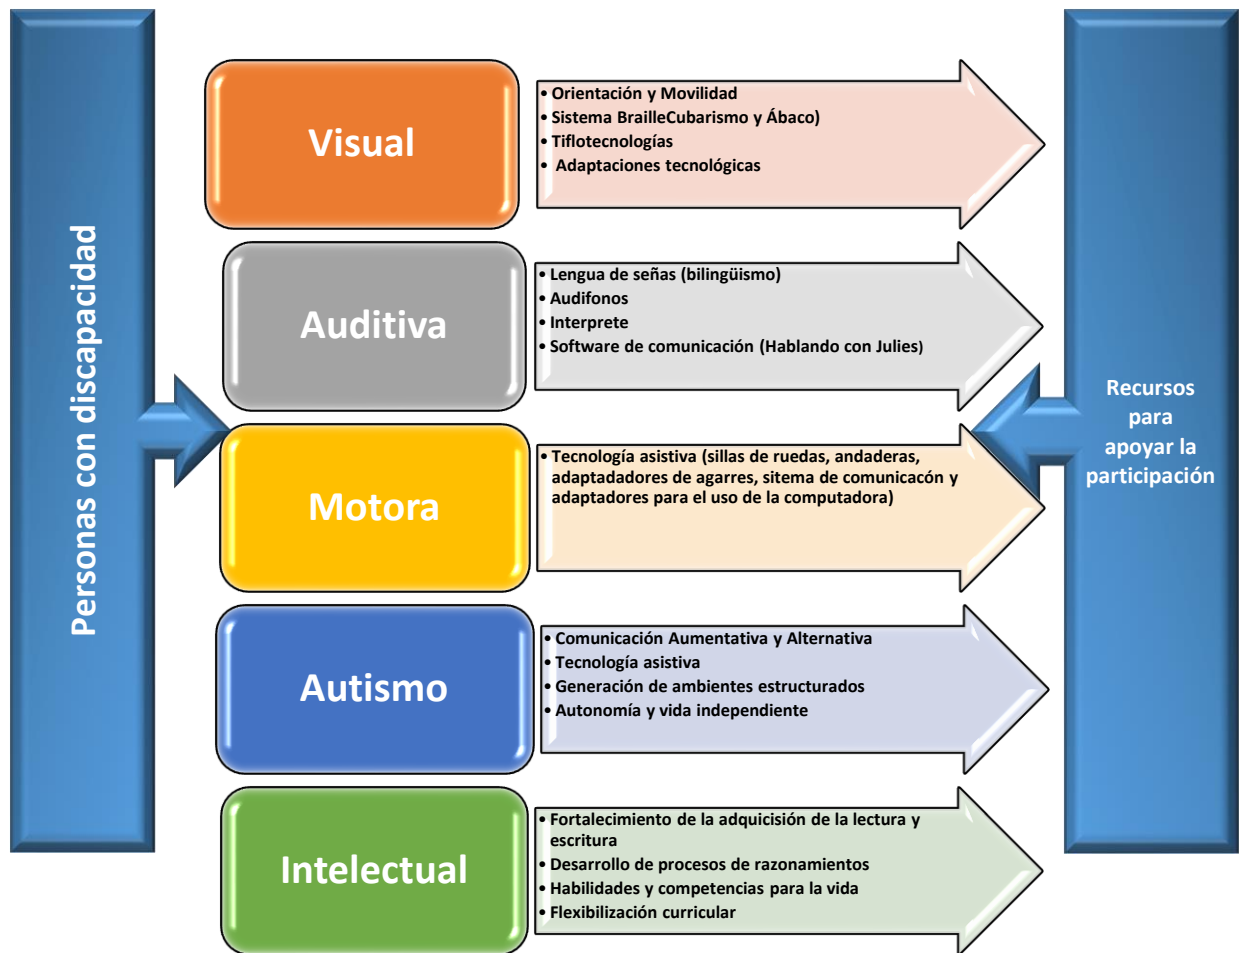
Personas con discapacidad

Visual

• Orientación y Movilidad
• Sistema BrailleCubarismo y Ábaco)
• Tiflotecnologías
• Adaptaciones tecnológicas

Auditiva

• Lengua de señas (bilingüismo)
• Audífonos
• Interprete
• Software de comunicación (Hablando con Julies)

Motora

• Tecnología asistiva (sillas de ruedas, andaderas, adaptadadores de agarres, sitema de comunicacón y adaptadores para el uso de la computadora)

Autismo

• Comunicación Aumentativa y Alternativa
• Tecnología asistiva
• Generación de ambientes estructurados
• Autonomía y vida independiente

Intelectual

• Fortalecimiento de la adquicisión de la lectura y escritura
• Desarrollo de procesos de razonamientos
• Habilidades y competencias para la vida
• Flexibilización curricular

Recursos para apoyar la participación